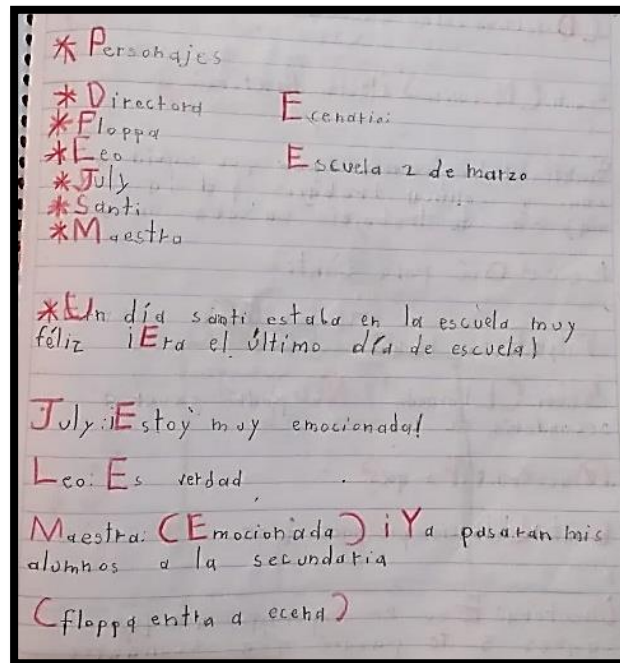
*Personajes

*Directora
*Floppa
*Leo
*July
*Santi
*Maestra

Escenario:

Escuela 2 de marzo

*Un día santi estaba en la escuela muy féliz ¡Era el último día de escuela!

July: ¡Estoy muy emocionada!

Leo: Es verdad.

Maestra: (Emocionada) ¡Ya pasaran mis alumnos a la secundaria

(floppa entra a ecena)